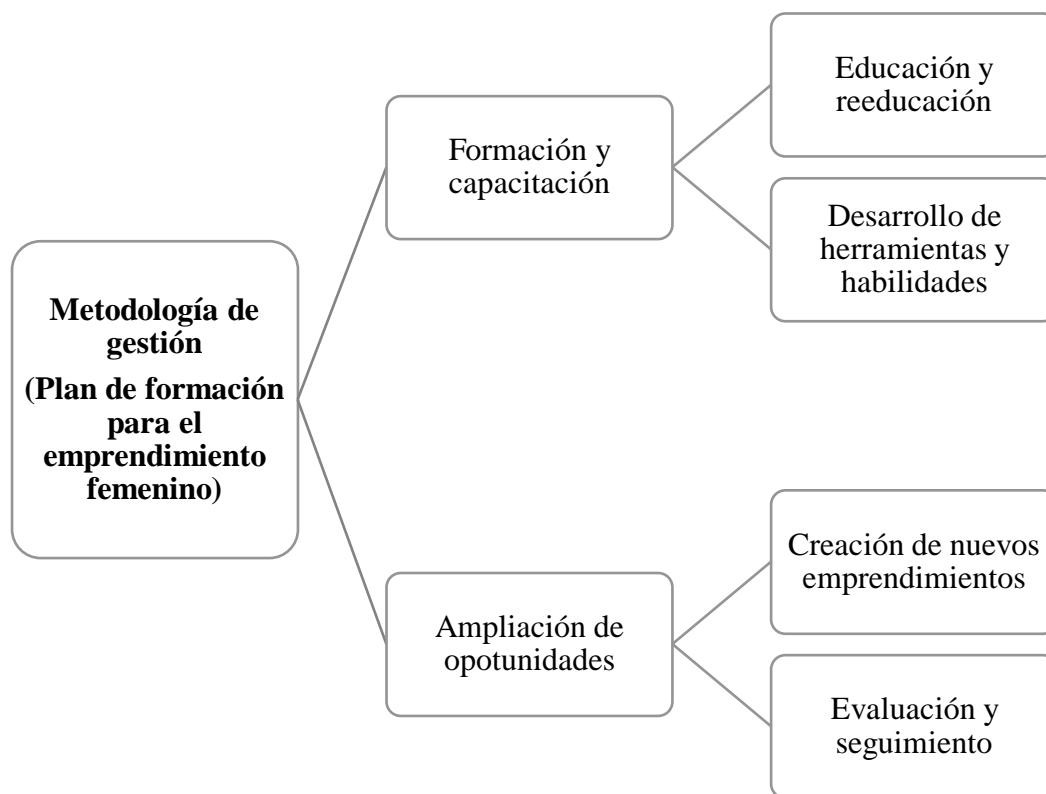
Metodología de gestión
(Plan de formación para el emprendimiento femenino)

Formación y capacitación

Educación y reeducación

Desarrollo de herramientas y habilidades

Ampliación de opotunidades

Creación de nuevos emprendimientos

Evaluación y seguimiento